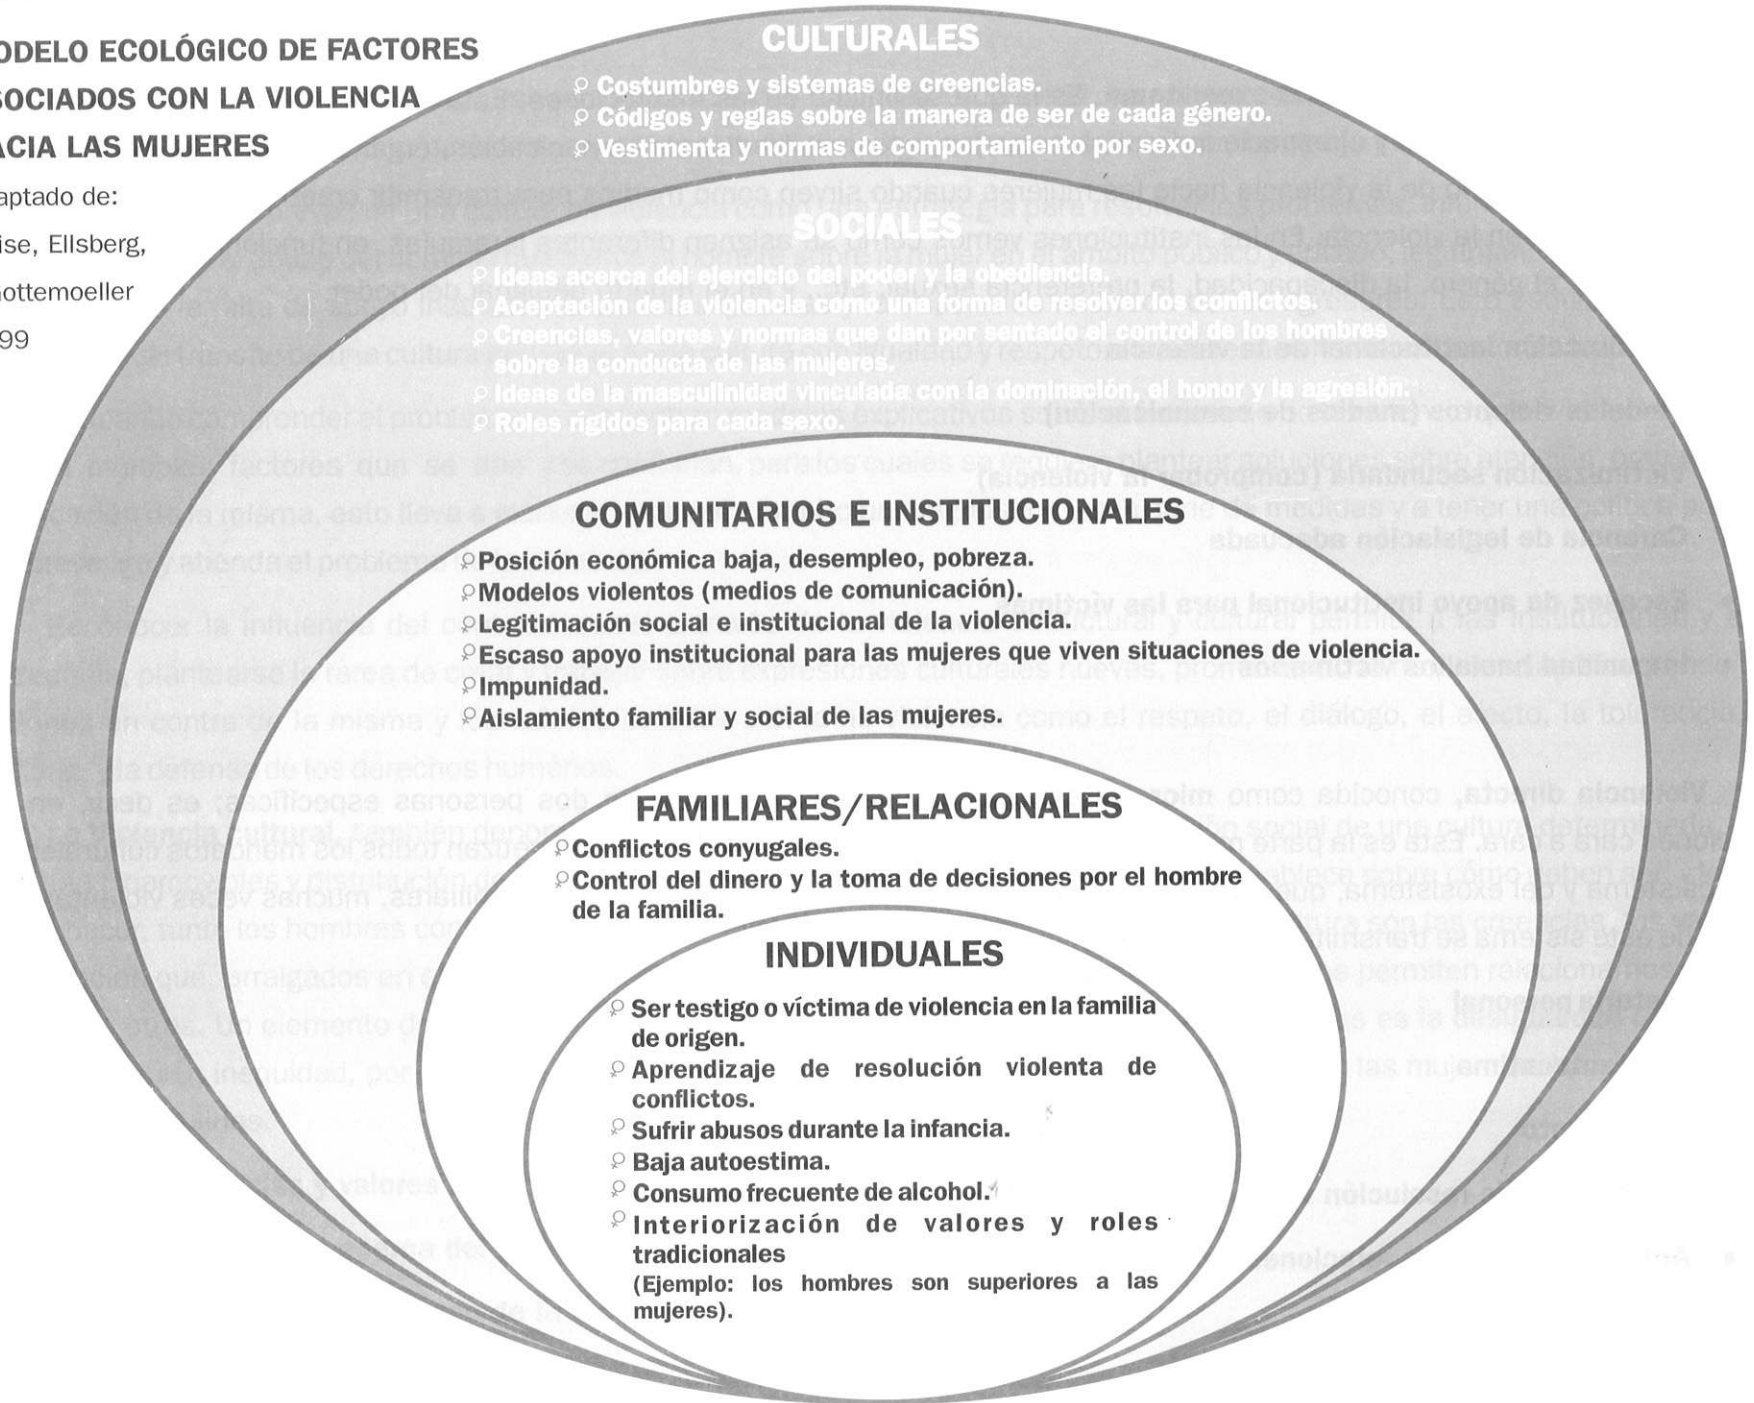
ODELO ECOLÓGICO DE FACTORES SOCIADOS CON LA VIOLENCIA ACIA LAS MUJERES

aptado de:
ise, Ellsberg,
ottemoeller
99

CULTURALES
♀ Costumbres y sistemas de creencias.
♀ Códigos y reglas sobre la manera de ser de cada género.
♀ Vestimenta y normas de comportamiento por sexo.

SOCIALES
♀ Ideas acerca del ejercicio del poder y la obediencia.
♀ Aceptación de la violencia como una forma de resolver los conflictos.
♀ Creencias, valores y normas que dan por sentado el control de los hombres sobre la conducta de las mujeres.
♀ Ideas de la masculinidad vinculada con la dominación, el honor y la agresión.
♀ Roles rígidos para cada sexo.

COMUNITARIOS E INSTITUCIONALES
♀ Posición económica baja, desempleo, pobreza.
♀ Modelos violentos (medios de comunicación).
♀ Legitimación social e institucional de la violencia.
♀ Escaso apoyo institucional para las mujeres que viven situaciones de violencia.
♀ Impunidad.
♀ Aislamiento familiar y social de las mujeres.

FAMILIARES/RELACIONALES
♀ Conflictos conyugales.
♀ Control del dinero y la toma de decisiones por el hombre de la familia.

INDIVIDUALES
♀ Ser testigo o víctima de violencia en la familia de origen.
♀ Aprendizaje de resolución violenta de conflictos.
♀ Sufrir abusos durante la infancia.
♀ Baja autoestima.
♀ Consumo frecuente de alcohol.
♀ Interiorización de valores y roles tradicionales
(Ejemplo: los hombres son superiores a las mujeres).